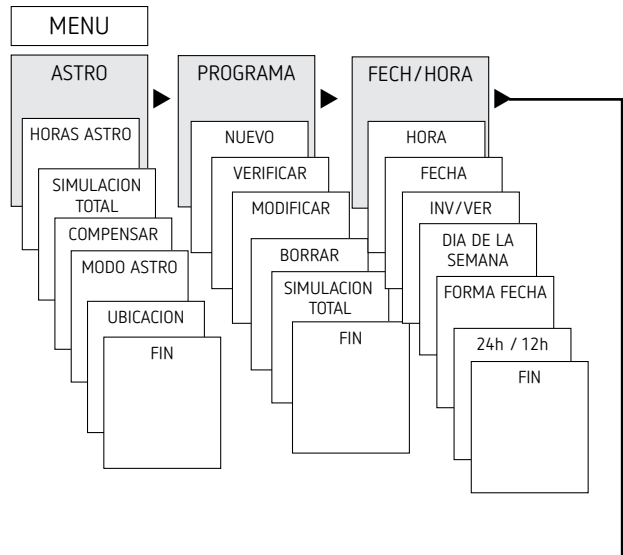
MENU

ASTRO

HORAS ASTRO

SIMULACION TOTAL

COMPENSAR

MODO ASTRO

UBICACION

FIN

PROGRAMA

NUEVO

VERIFICAR

MODIFICAR

BORRAR

SIMULACION TOTAL

FIN

FECH/HORA

HORA

FECHA

INV/VER

DIA DE LA SEMANA

FORMA FECHA

24h / 12h

FIN